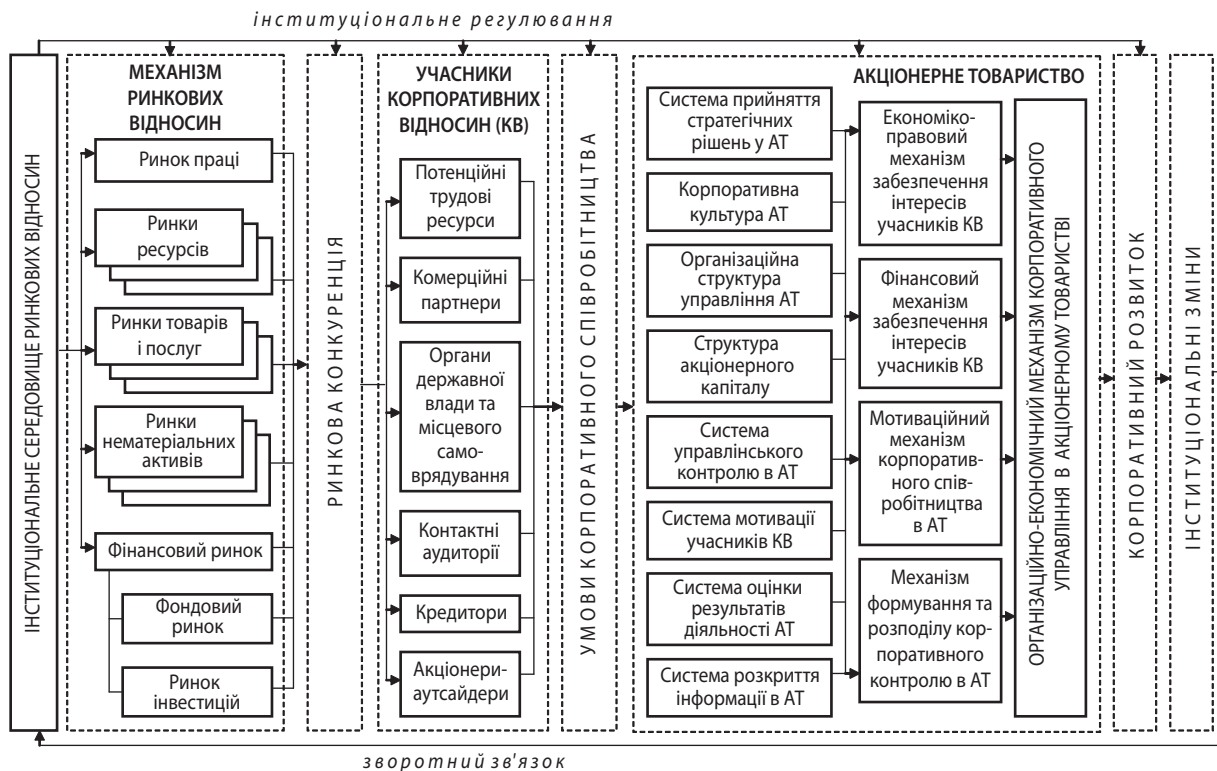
інституціональне регулювання

ІНСТИТУЦІОНАЛЬНЕ СЕРЕДОВИЩЕ РИНКОВИХ ВІДНОСИН

МЕХАНІЗМ РИНКОВИХ ВІДНОСИН

Ринок праці

Ринки ресурсів

Ринки товарів і послуг

Ринки нематеріальних активів

Фінансовий ринок

Фондовий ринок

Ринок інвестицій

РИНКОВА КОНКУРЕНЦІЯ

УЧАСНИКИ КОРПОРАТИВНИХ ВІДНОСИН (КВ)

Потенційні трудові ресурси

Комерційні партнери

Органи державної влади та місцевого самоврядування

Контактні аудиторії

Кредитори

Акціонери-аутсайдери

УМОВИ КОРПОРАТИВНОГО СПІВРОБІТНИЦТВА

АКЦІОНЕРНЕ ТОВАРИСТВО

Система прийняття стратегічних рішень у АТ

Корпоративна культура АТ

Організаційна структура управління АТ

Структура акціонерного капіталу

Система управлінського контролю в АТ

Система мотивації учасників КВ

Система оцінки результатів діяльності АТ

Система розкриття інформації в АТ

Економіко-правовий механізм забезпечення інтересів учасників КВ

Фінансовий механізм забезпечення інтересів учасників КВ

Мотиваційний механізм корпоративного співробітництва в АТ

Механізм формування та розподілу корпоративного контролю в АТ

ОРГАНІЗАЦІЙНО-ЕКОНОМІЧНИЙ МЕХАНІЗМ КОРПОРАТИВНОГО УПРАВЛІННЯ В АКЦІОНЕРНОМУ ТОВАРИСТВІ

КОРПОРАТИВНИЙ РОЗВИТОК

ІНСТИТУЦІОНАЛЬНІ ЗМІНИ

зворотний зв'язок